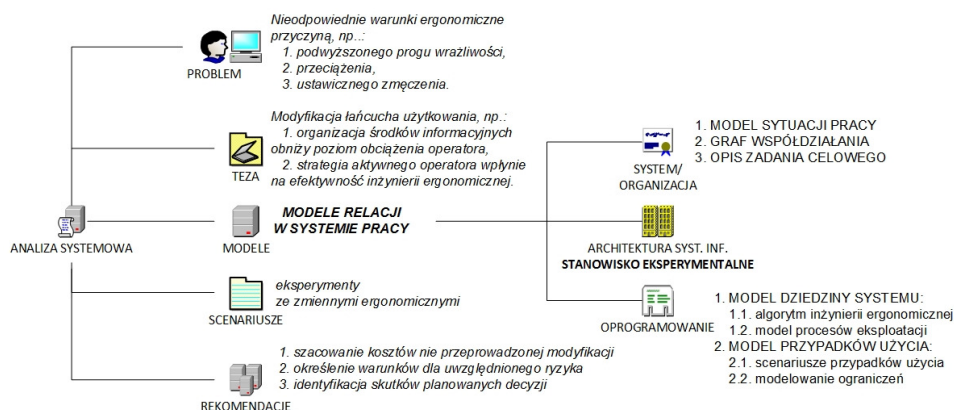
Nieodpowiednie warunki ergonomiczne przyczyną, np..:
1. podwyższonego progu wrażliwości,
2. przeciążenia,
3. ustawicznego zmęczenia.

PROBLEM

Modyfikacja łańcucha użytkowania, np.:
1. organizacja środków informacyjnych obniży poziom obciążenia operatora,
2. strategia aktywnego operatora wpłynie na efektywność inżynierii ergonomicznej.

TEZA

ANALIZA SYSTEMOWA

MODELE

MODELE RELACJI W SYSTEMIE PRACY

SYSTEM/ ORGANIZACJA

1. MODEL SYTUACJI PRACY
2. GRAF WSPÓŁDZIAŁANIA
3. OPIS ZADANIA CELOWEGO

ARCHITEKTURA SYST. INF.
STANOWISKO EKSPERYMENTALNE

eksperymenty ze zmiennymi ergonomicznymi

SCENARIUSZE

OPROGRAMOWANIE

1. MODEL DZIEDZINY SYSTEMU:
1.1. algorytm inżynierii ergonomicznej
1.2. model procesów eksploatacji
2. MODEL PRZYPADKÓW UŻYCIA:
2.1. scenariusze przypadków użycia
2.2. modelowanie ograniczeń

1. szacowanie kosztów nie przeprowadzonej modyfikacji
2. określenie warunków dla uwzględnionego ryzyka
3. identyfikacja skutków planowanych decyzji

REKOMENDACJE